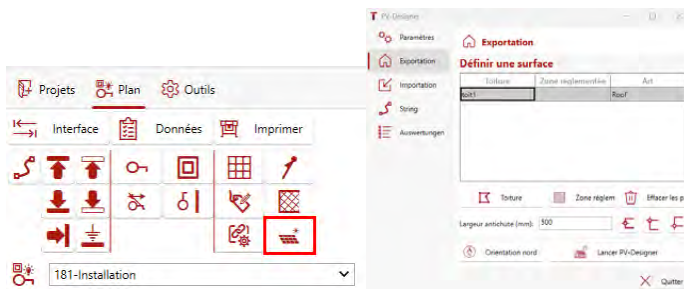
Projets
Plan
Outils
Interface
Données
Imprimer
181-Installation

PV-Designer
Paramètres
Exportation
Importation
String
Auswertungen
Exportation
Définir une surface

| Toiture | Zone réglementée | Art |
|---|---|---|
| toit1 | | Roof |

Toiture
Zone réglem
Effacer les p
Largeur antichute (mm): 500
Orientation nord
Lancer PV-Designer
Quitter